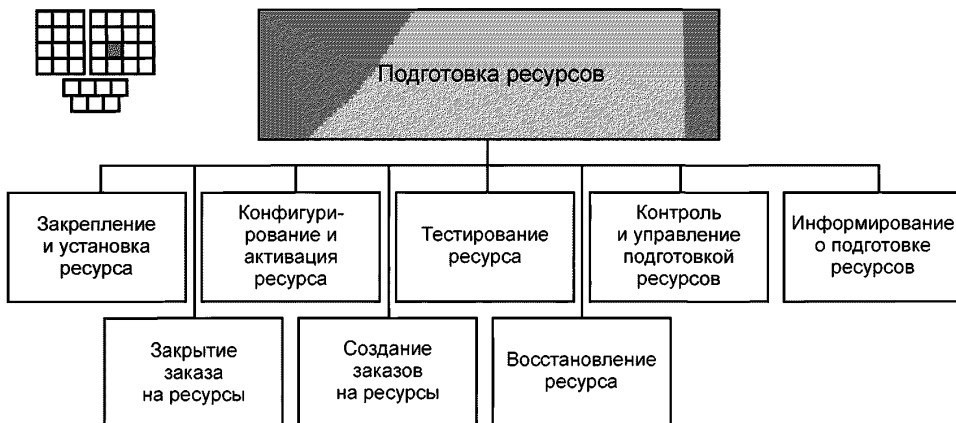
Подготовка ресурсов

Закрепление и установка ресурса

Конфигурирование и активация ресурса

Тестирование ресурса

Контроль и управление подготовкой ресурсов

Информирование о подготовке ресурсов

Закрытие заказа на ресурсы

Создание заказов на ресурсы

Восстановление ресурса